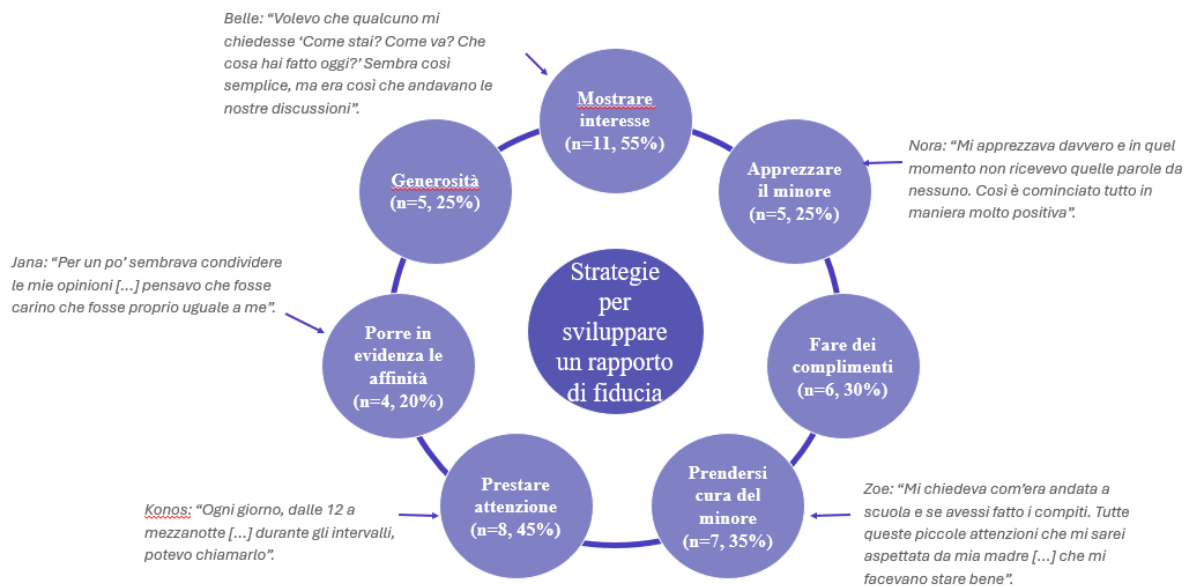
Belle: "Volevo che qualcuno mi chiedesse 'Come stai? Come va? Che cosa hai fatto oggi?' Sembra così semplice, ma era così che andavano le nostre discussioni".

Mostrare interesse (n=11, 55%)

Nora: "Mi apprezzava davvero e in quel momento non ricevevo quelle parole da nessuno. Così è cominciato tutto in maniera molto positiva".

Apprezzare il minore (n=5, 25%)

Generosità (n=5, 25%)

Jana: "Per un po' sembrava condividere le mie opinioni [...] pensavo che fosse carino che fosse proprio uguale a me".

Strategie per sviluppare un rapporto di fiducia

Porre in evidenza le affinità (n=4, 20%)

Fare dei complimenti (n=6, 30%)

Prestare attenzione (n=8, 45%)

Prendersi cura del minore (n=7, 35%)

Konos: "Ogni giorno, dalle 12 a mezzanotte [...] durante gli intervalli, potevo chiamarlo".

Zoe: "Mi chiedeva com'era andata a scuola e se avessi fatto i compiti. Tutte queste piccole attenzioni che mi sarei aspettata da mia madre [...] che mi facevano stare bene".